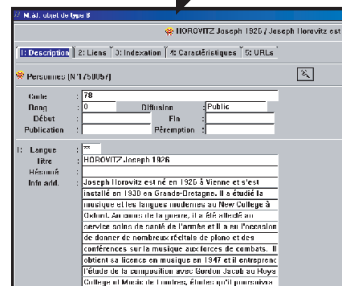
M.à.J. objet de type 8

HOROVITZ Joseph 1926 / Joseph Horovitz est

1: Description | 2: Liens | 3: Indexation | 4: Caractéristiques | 5: URLs

Personnes (N T 5/05/f)

| | | | |
|---|---|---|---|
| Code | 78 | | |
| Rang | 0 | Diffusion | Public |
| Début | | Fin | |
| Publication | | Péremption | |

| | |
|---|---|
| 1: Langue | ** |
| Titre | HOROVITZ Joseph 1926 |
| Résumé | |
| Info add. | Joseph Horovitz est né en 1926 à Vienne et s'est installé en 1938 en Grande-Bretagne. Il a étudié la musique et les langues modernes au New College à Oxford. Au cours de la guerre, il a été affecté au service action de santé de l'armée et il a eu l'occasion de donner de nombreux récitals de piano et des conférences sur la musique aux forces de combats. Il obtient sa licence en musique en 1947 et il entreprend l'étude de la composition avec Gordon Jacob au Royal College of Music de Londres, études qu'il poursuivra |